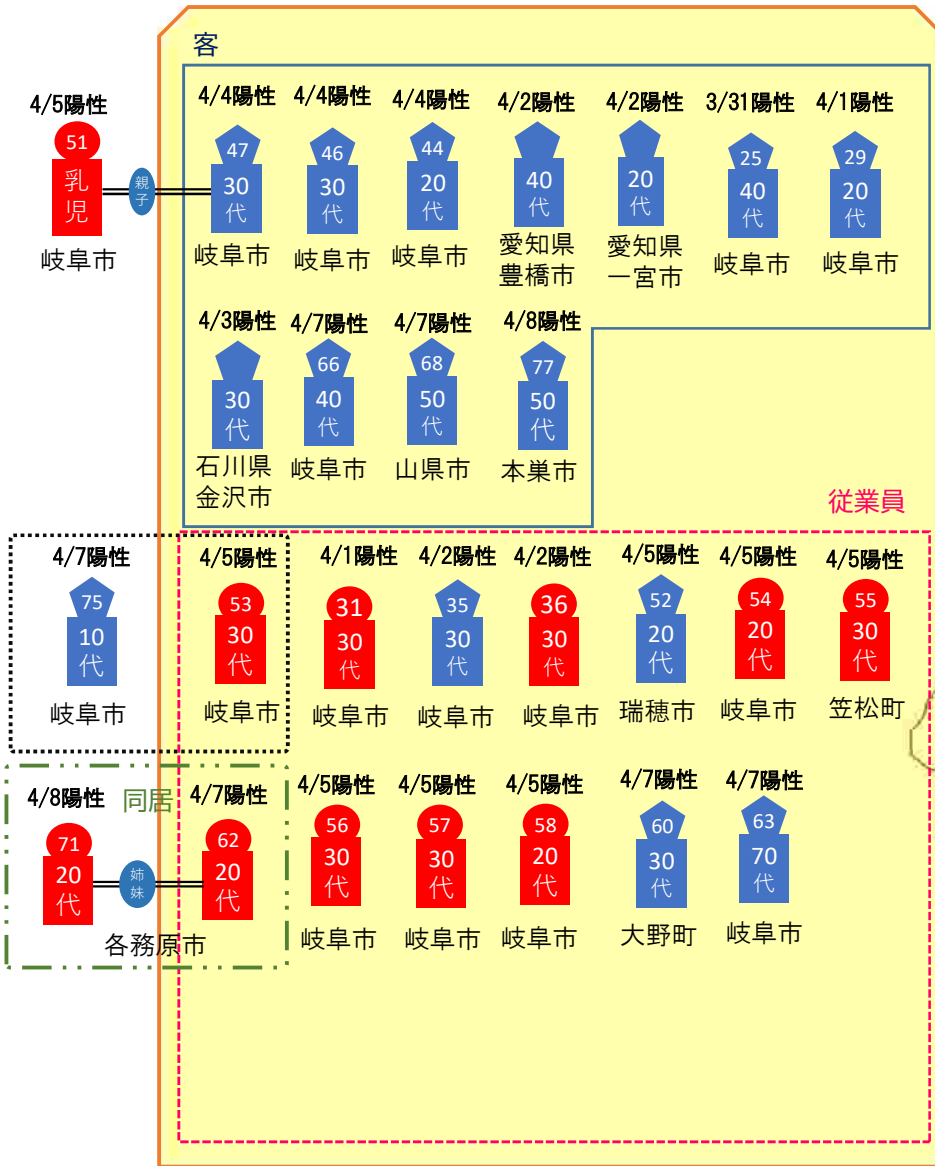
客

4/5陽性
51
乳児
岐阜市

親子

4/4陽性
47
30代
岐阜市

4/4陽性
46
30代
岐阜市

4/4陽性
44
20代
岐阜市

4/2陽性
40代
愛知県豊橋市

4/2陽性
20代
愛知県一宮市

3/31陽性
25
40代
岐阜市

4/1陽性
29
20代
岐阜市

4/3陽性
30代
石川県金沢市

4/7陽性
66
40代
岐阜市

4/7陽性
68
50代
山県市

4/8陽性
77
50代
本巣市

従業員

4/7陽性
75
10代
岐阜市

4/5陽性
53
30代
岐阜市

4/1陽性
31
30代
岐阜市

4/2陽性
35
30代
岐阜市

4/2陽性
36
30代
岐阜市

4/5陽性
52
20代
瑞穂市

4/5陽性
54
20代
岐阜市

4/5陽性
55
30代
笠松町

4/8陽性
同居
71
20代

姉妹

4/7陽性
62
20代
各務原市

4/5陽性
56
30代
岐阜市

4/5陽性
57
30代
岐阜市

4/5陽性
58
20代
岐阜市

4/7陽性
60
30代
大野町

4/7陽性
63
70代
岐阜市